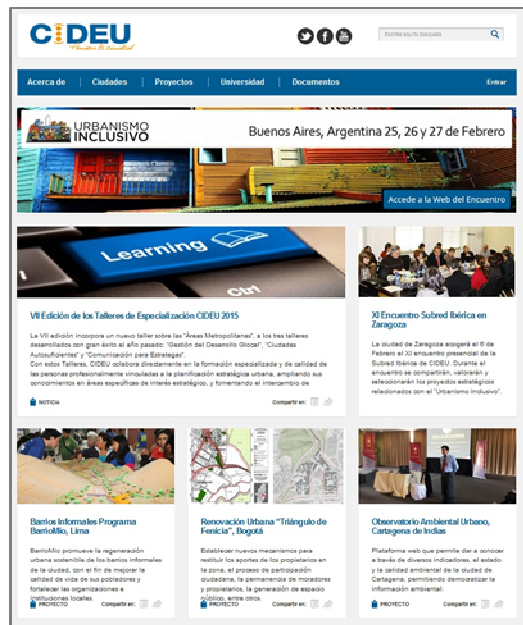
CIDEU
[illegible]

Escriba aquí su búsqueda

Acerca de | Ciudades | Proyectos | Universidad | Documentos | Entrar

URBANISMO INCLUSIVO

Buenos Aires, Argentina 25, 26 y 27 de Febrero

Accede a la Web del Encuentro

Learning

ctrl

VIII Edición de los Talleres de Especialización CIDEU 2015

La VIII edición incorpora un nuevo taller sobre las "Áreas Metropolitanas", a los tres talleres desarrollados con gran éxito el año pasado: "Gestión del Desarrollo Glocal", "Ciudades Autosuficientes" y "Comunicación para Estrategas".
Con estos Talleres, CIDEU colabora directamente en la formación especializada y de calidad de las personas profesionalmente vinculadas a la planificación estratégica urbana, ampliando sus conocimientos en áreas específicas de interés estratégico, y fomentando el intercambio de

NOTICIA

Compartir en:

XI Encuentro Subred Ibérica en Zaragoza

La ciudad de Zaragoza acogerá el 6 de Febrero el XI encuentro presencial de la Subred Ibérica de CIDEU. Durante el encuentro se compartirán, valorarán y seleccionarán los proyectos estratégicos relacionados con el "Urbanismo Inclusivo".

Barrios Informales Programa BarrioMio, Lima

BarrioMío promueve la regeneración urbana sostenible de los barrios informales de la ciudad, con el fin de mejorar la calidad de vida de sus pobladores y fortalecer las organizaciones e instituciones locales.

PROYECTO

Compartir en:

Renovación Urbana "Triángulo de Fenicia", Bogotá

Establecer nuevos mecanismos para restituir los aportes de los propietarios en la zona, el proceso de participación ciudadana, la permanencia de moradores y propietarios, la generación de espacio público, entre otros.

PROYECTO

Compartir en:

Observatorio Ambiental Urbano, Cartagena de Indias

Plataforma web que permite dar a conocer a través de diversos indicadores, el estado y la calidad ambiental de la ciudad de Cartagena, permitiendo democratizar la información ambiental.

PROYECTO

Compartir en: